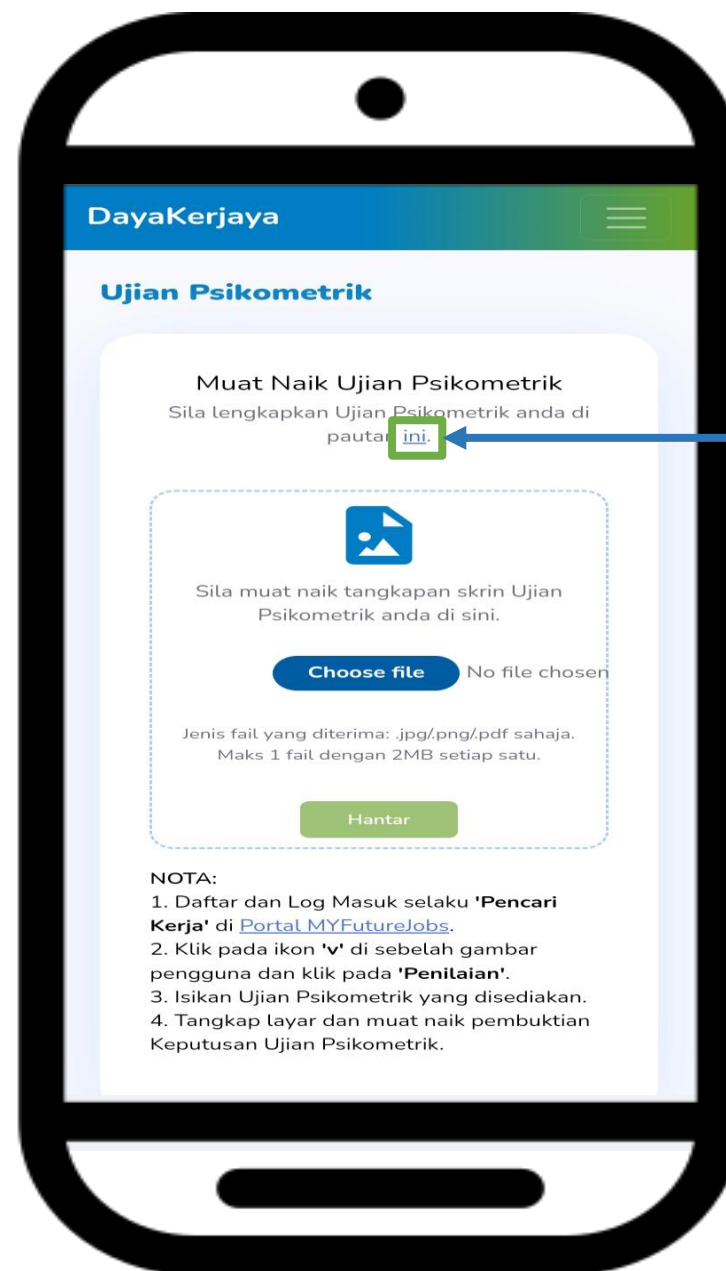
DayaKerjaya

Ujian Psikometrik

Muat Naik Ujian Psikometrik

Sila lengkapkan Ujian Psikometrik anda di pautan ini.

Sila muat naik tangkapan skrin Ujian Psikometrik anda di sini.

Choose file No file chosen

Jenis fail yang diterima: .jpg/.png/.pdf sahaja. Maks 1 fail dengan 2MB setiap satu.

Hantar

NOTA:
1. Daftar dan Log Masuk selaku **'Pencari Kerja'** di Portal MYFutureJobs.
2. Klik pada ikon **'v'** di sebelah gambar pengguna dan klik pada **'Penilaian'**.
3. Isikan Ujian Psikometrik yang disediakan.
4. Tangkap layar dan muat naik pembuktian Keputusan Ujian Psikometrik.